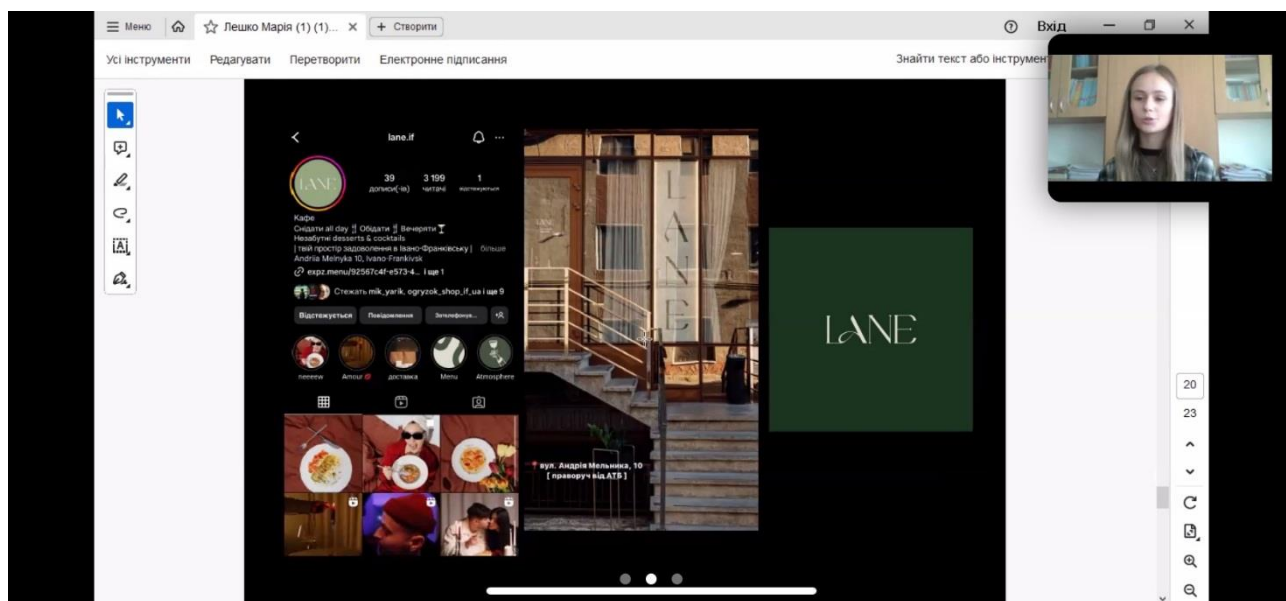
Меню Лешко Марія (1) (1)... × + Створити

Вхід

Усі інструменти Редагувати Перетворити Електронне підписання

Знайти текст або інструмент

lane.if

39 дописи(-ів) 3 199 читачі 1 відстежується

Кафе
Снідати all day Обідати Вечеряти
Незабутні desserts & cocktails
| твій простір задоволення в Івано-Франківську | ... більше
Andriia Melnyka 10, Ivano-Frankivsk
expz.menu/92567c4f-e573-4... і ще 1

Стежать mik_yarik, ogryzok_shop_if_ua і ще 9

Відстежується Повідомлення Зателефонув... +A

neeeew Amour доставка Menu Atmosphere

LANE

вул. Андрія Мельника, 10
[ праворуч від АТБ ]

LANE

20
23